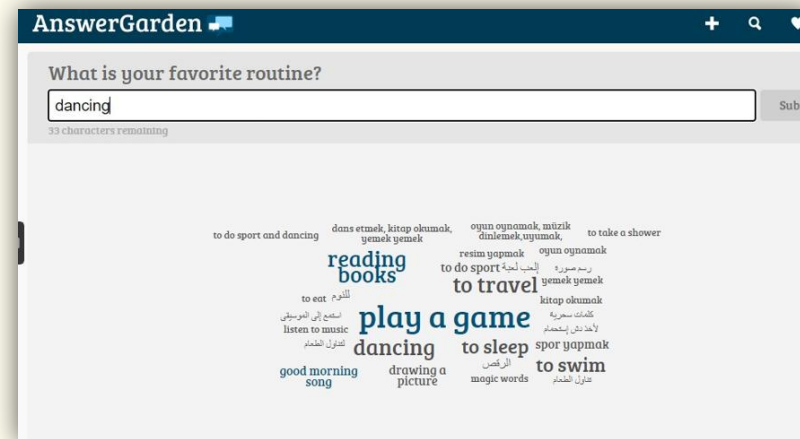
AnswerGarden

What is your favorite routine?

dancing

Sub

33 characters remaining

to do sport and dancing
dans etmek, kitap okumak, yemek yemek
oyun oynamak, müzik dinlemek,uyumak,
to take a shower
reading books
resim yapmak
oyun oynamak
to do sport
ألعب لعبة
رسم صورة
yemek yemek
to travel
to eat
للنوم
kitap okumak
استمع إلى الموسيقى
play a game
كلمات سحرية
listen to music
لأخذ دش إستحمام
لتناول الطعام
dancing
to sleep
spor yapmak
الرقص
good morning song
drawing a picture
magic words
to swim
تناول الطعام